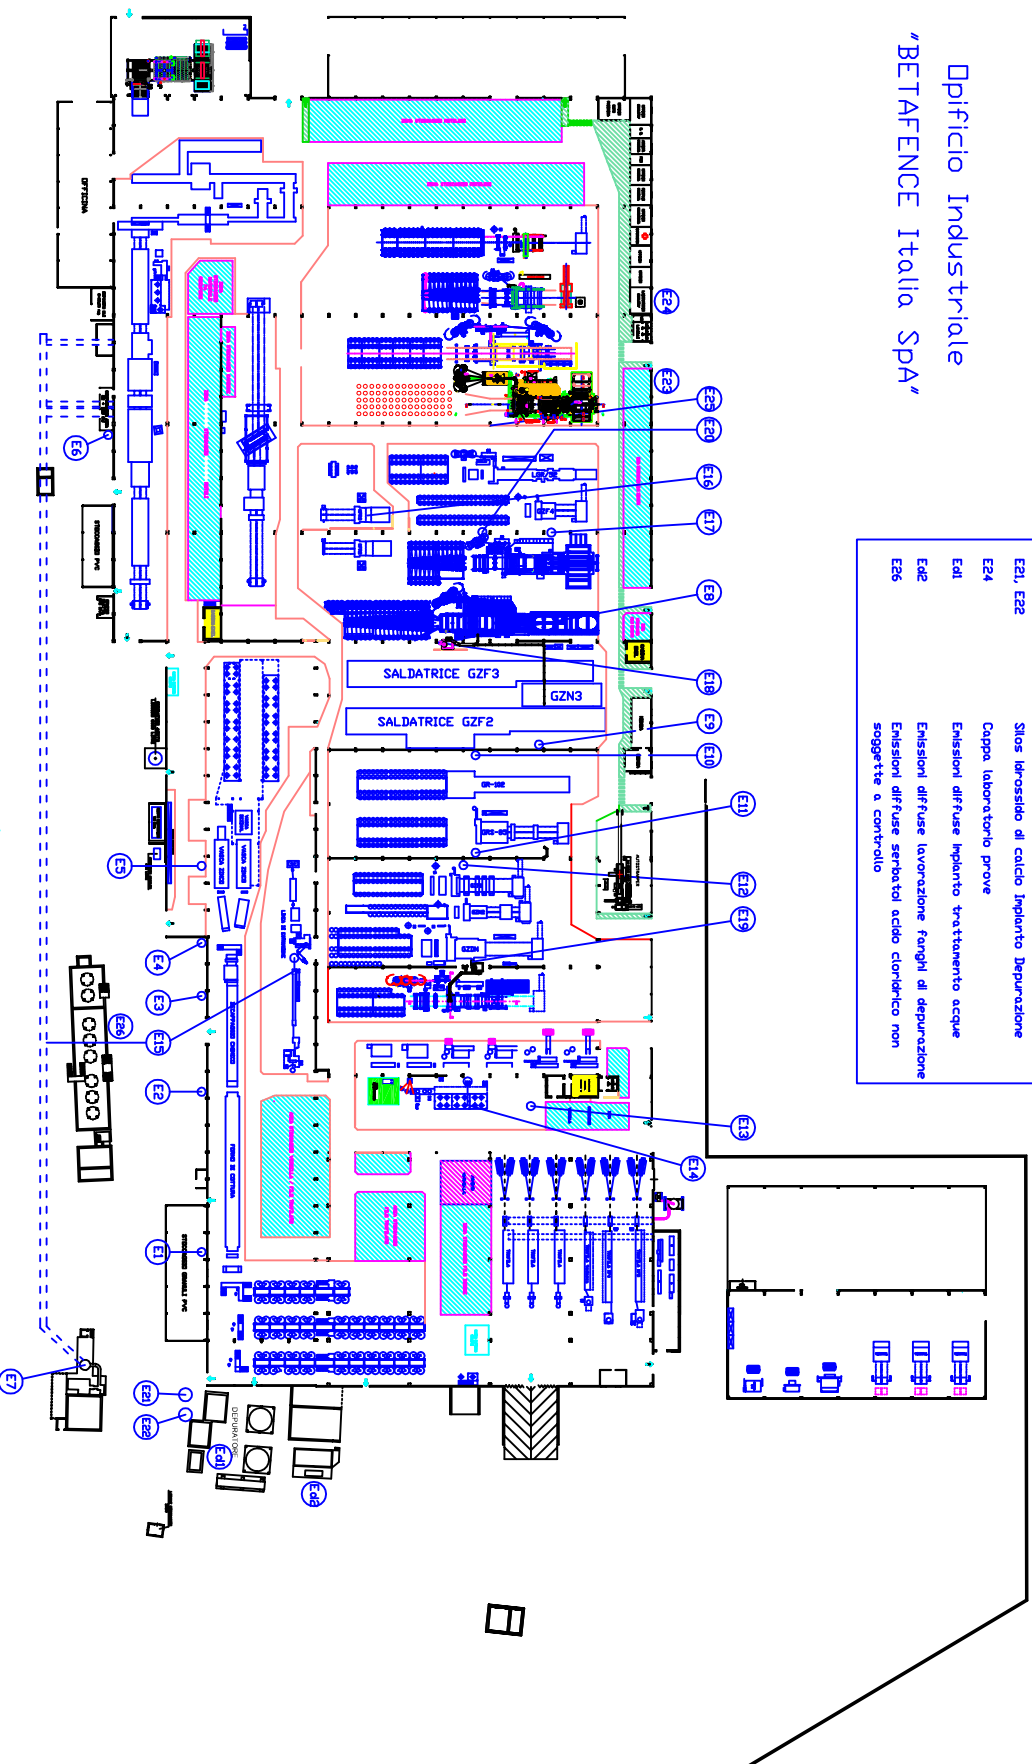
Opificio Industriale
"BETAFENCE Italia SpA"

| | |
|---|---|
| E21, E22 | Silos idrossido di calcio impianto Depurazione |
| E24 | Cappa laboratorio prove |
| Ed1 | Emissioni diffuse impianto trattamento acque |
| Ed2 | Emissioni diffuse lavorazione fanghi di depurazione |
| E26 | Emissioni diffuse serbatoi acido cloridrico non soggette a controllo |

OFFICINA

SALDATRICE GZF3
GZN3
SALDATRICE GZF2

E1
E2
E3
E4
E5
E6
E7
E8
E9
E10
E11
E12
E13
E14
E15
E16
E17
E18
E19
E20
E21
E22
E23
E24
E25
E26
Ed1
Ed2

DEPURATORE